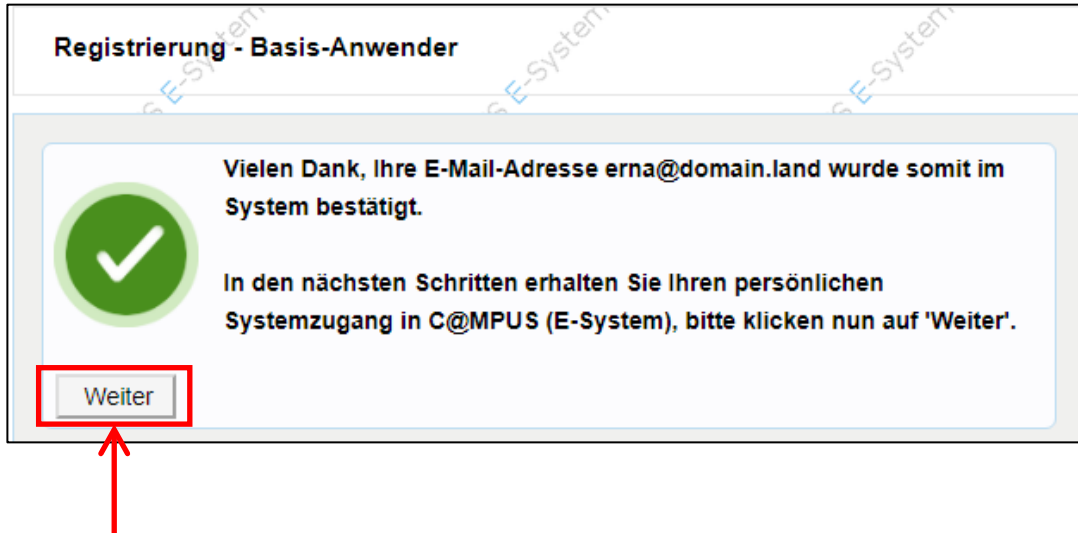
Registrierung - Basis-Anwender

Vielen Dank, Ihre E-Mail-Adresse erna@domain.land wurde somit im System bestätigt.

In den nächsten Schritten erhalten Sie Ihren persönlichen Systemzugang in C@MPUS (E-System), bitte klicken nun auf 'Weiter'.

Weiter